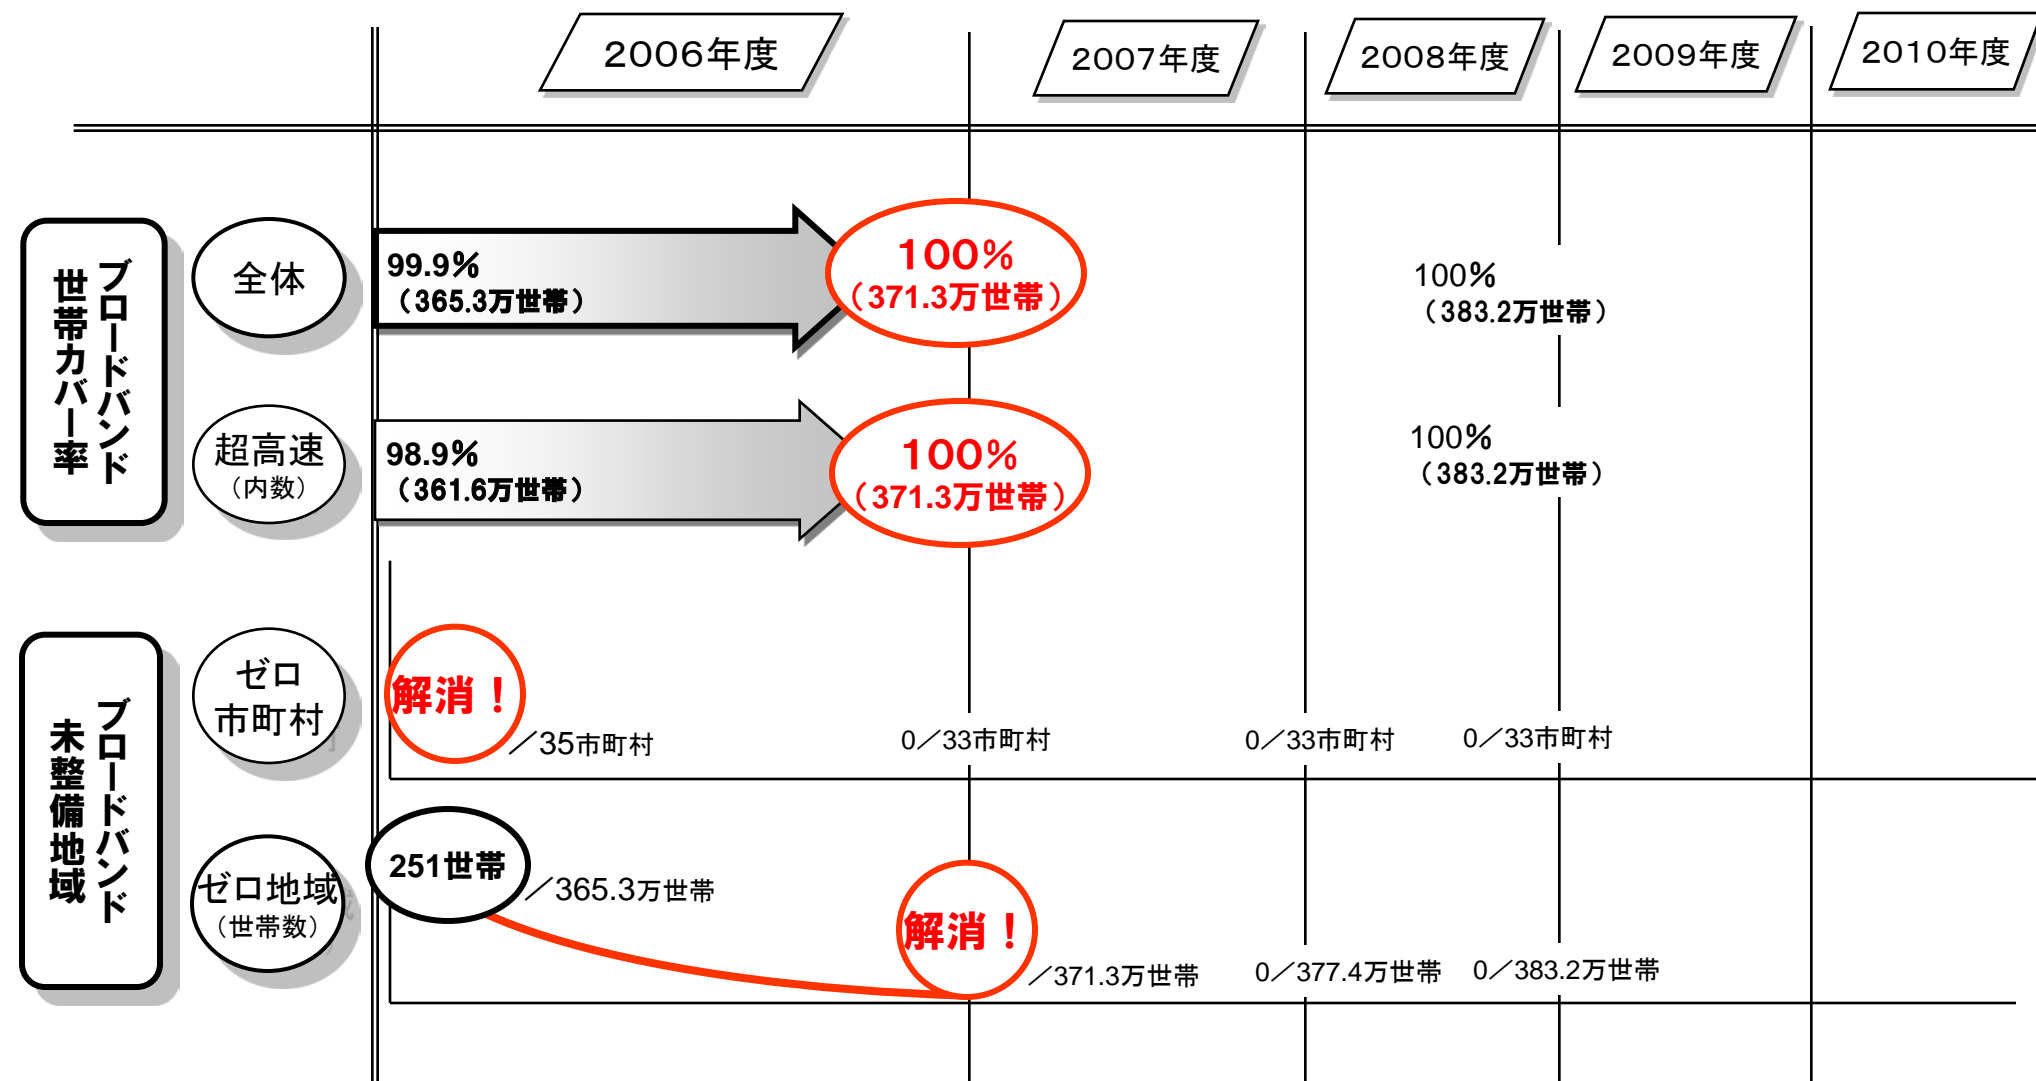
2006年度

2007年度

2008年度

2009年度

2010年度

ブロードバンド世帯カバー率

全体

99.9%
（365.3万世帯）

100%
（371.3万世帯）

100%
（383.2万世帯）

超高速
（内数）

98.9%
（361.6万世帯）

100%
（371.3万世帯）

100%
（383.2万世帯）

ブロードバンド未整備地域

ゼロ市町村

解消！

／35市町村

0／33市町村

0／33市町村

0／33市町村

ゼロ地域
（世帯数）

251世帯

／365.3万世帯

解消！

／371.3万世帯

0／377.4万世帯

0／383.2万世帯